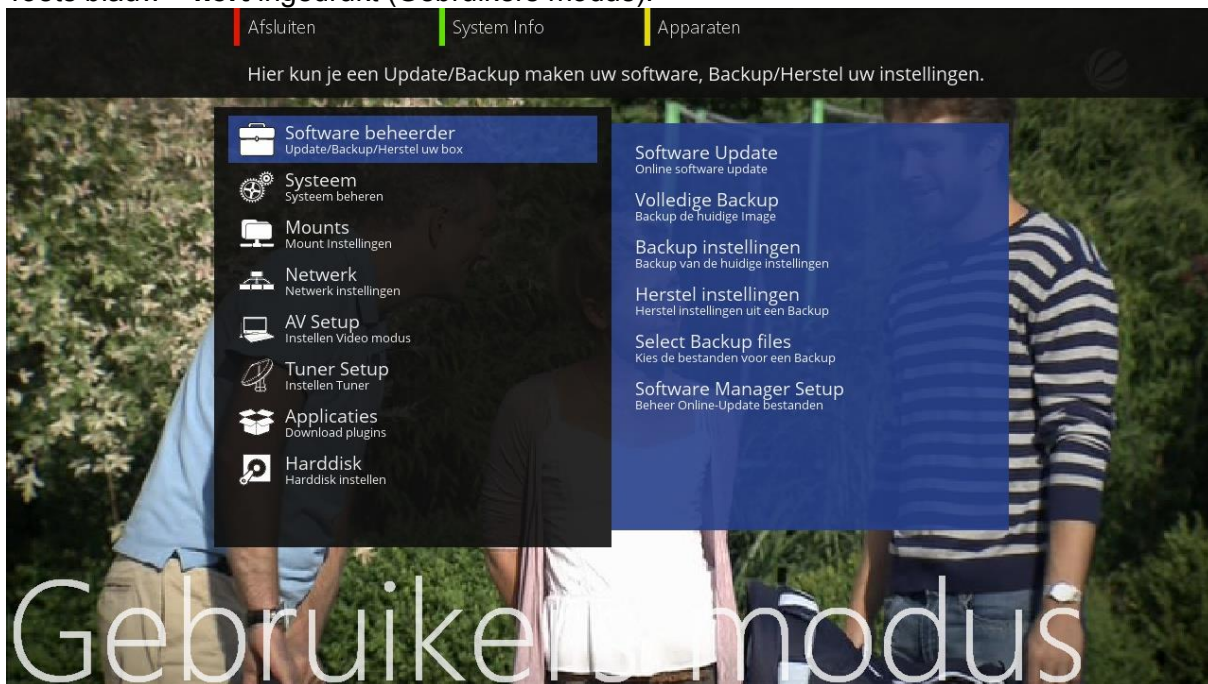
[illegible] (Gebruikers modus).

Afsluiten
System Info
Apparaten

Hier kun je een Update/Backup maken uw software, Backup/Herstel uw instellingen.

Software beheerder
Update/Backup/Herstel uw box

Systeem
Systeem beheren

Mounts
Mount instellingen

Netwerk
Netwerk instellingen

AV Setup
Instellen Video modus

Tuner Setup
Instellen Tuner

Applicaties
Download plugins

Harddisk
Harddisk instellen

Software Update
Online software update

Volledige Backup
Backup de huidige Image

Backup instellingen
Backup van de huidige instellingen

Herstel instellingen
Herstel instellingen uit een Backup

Select Backup files
Kies de bestanden voor een Backup

Software Manager Setup
Beheer Online-Update bestanden

Gebruikers modus